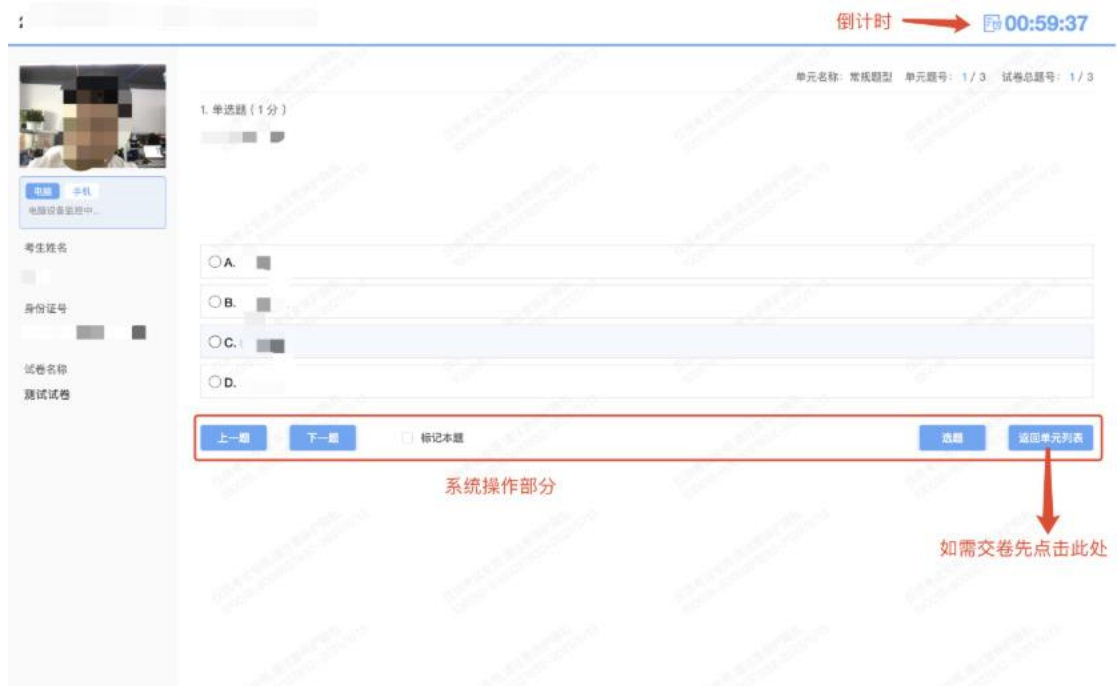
倒计时 00:59:37

单元名称：常规题型 单元题号：1 / 3 试卷总题号：1 / 3

1. 单选题（1分）

电脑 手机
电脑设备监控中...

考生姓名

身份证号

试卷名称
测试试卷

○A.
○B.
○C.
○D.

上一题 下一题 标记本题 选题 返回单元列表

系统操作部分

如需交卷先点击此处